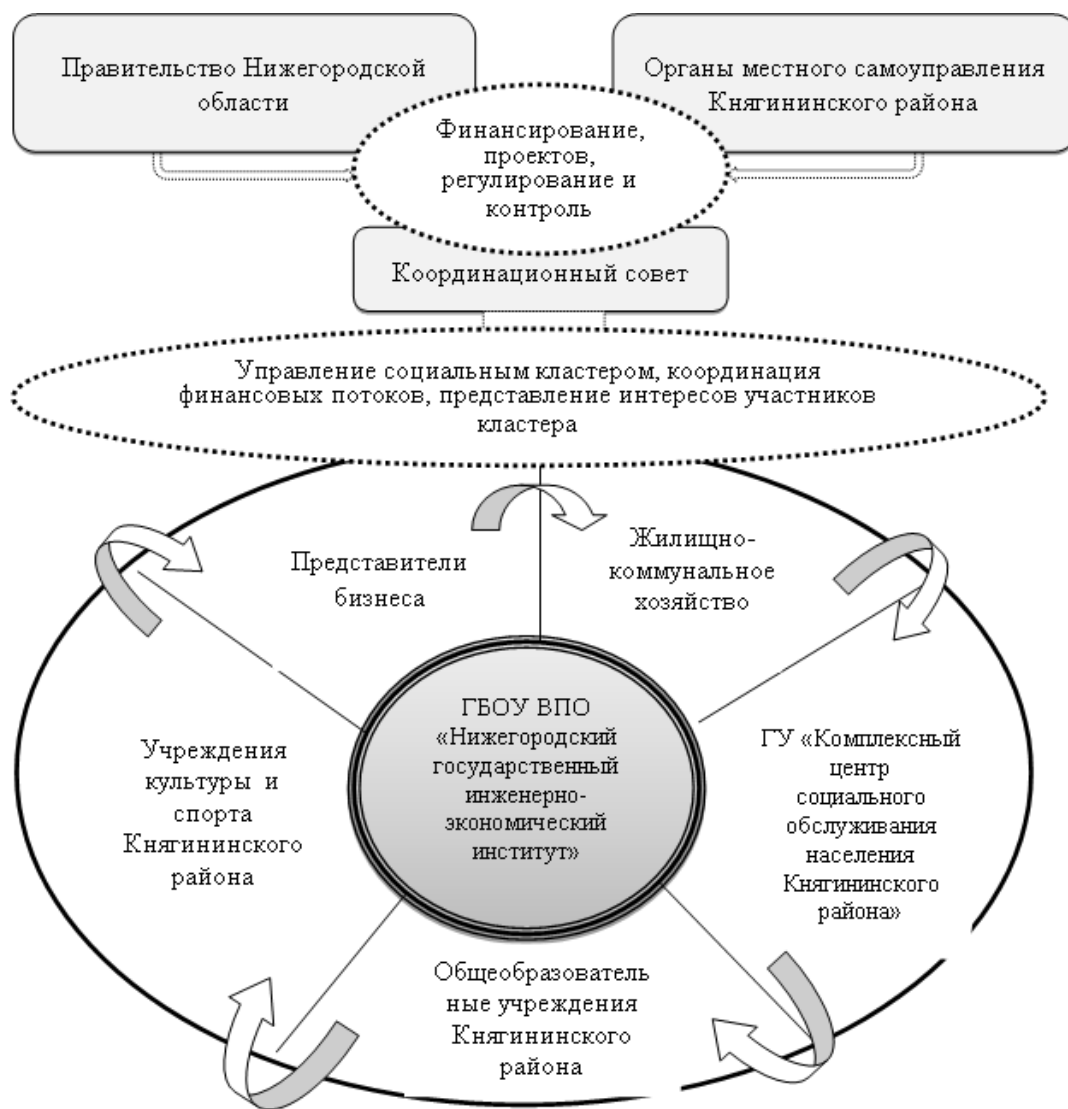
Правительство Нижегородской области

Органы местного самоуправления Княгининского района

Финансирование, проектов, регулирование и контроль

Координационный совет

Управление социальным кластером, координация финансовых потоков, представление интересов участников кластера

Представители бизнеса

Жилищно-коммунальное хозяйство

Учреждения культуры и спорта Княгининского района

ГБОУ ВПО «Нижегородский государственный инженерно-экономический институт»

ГУ «Комплексный центр социального обслуживания населения Княгининского района»

Общеобразователь ные учреждения Княгининского района